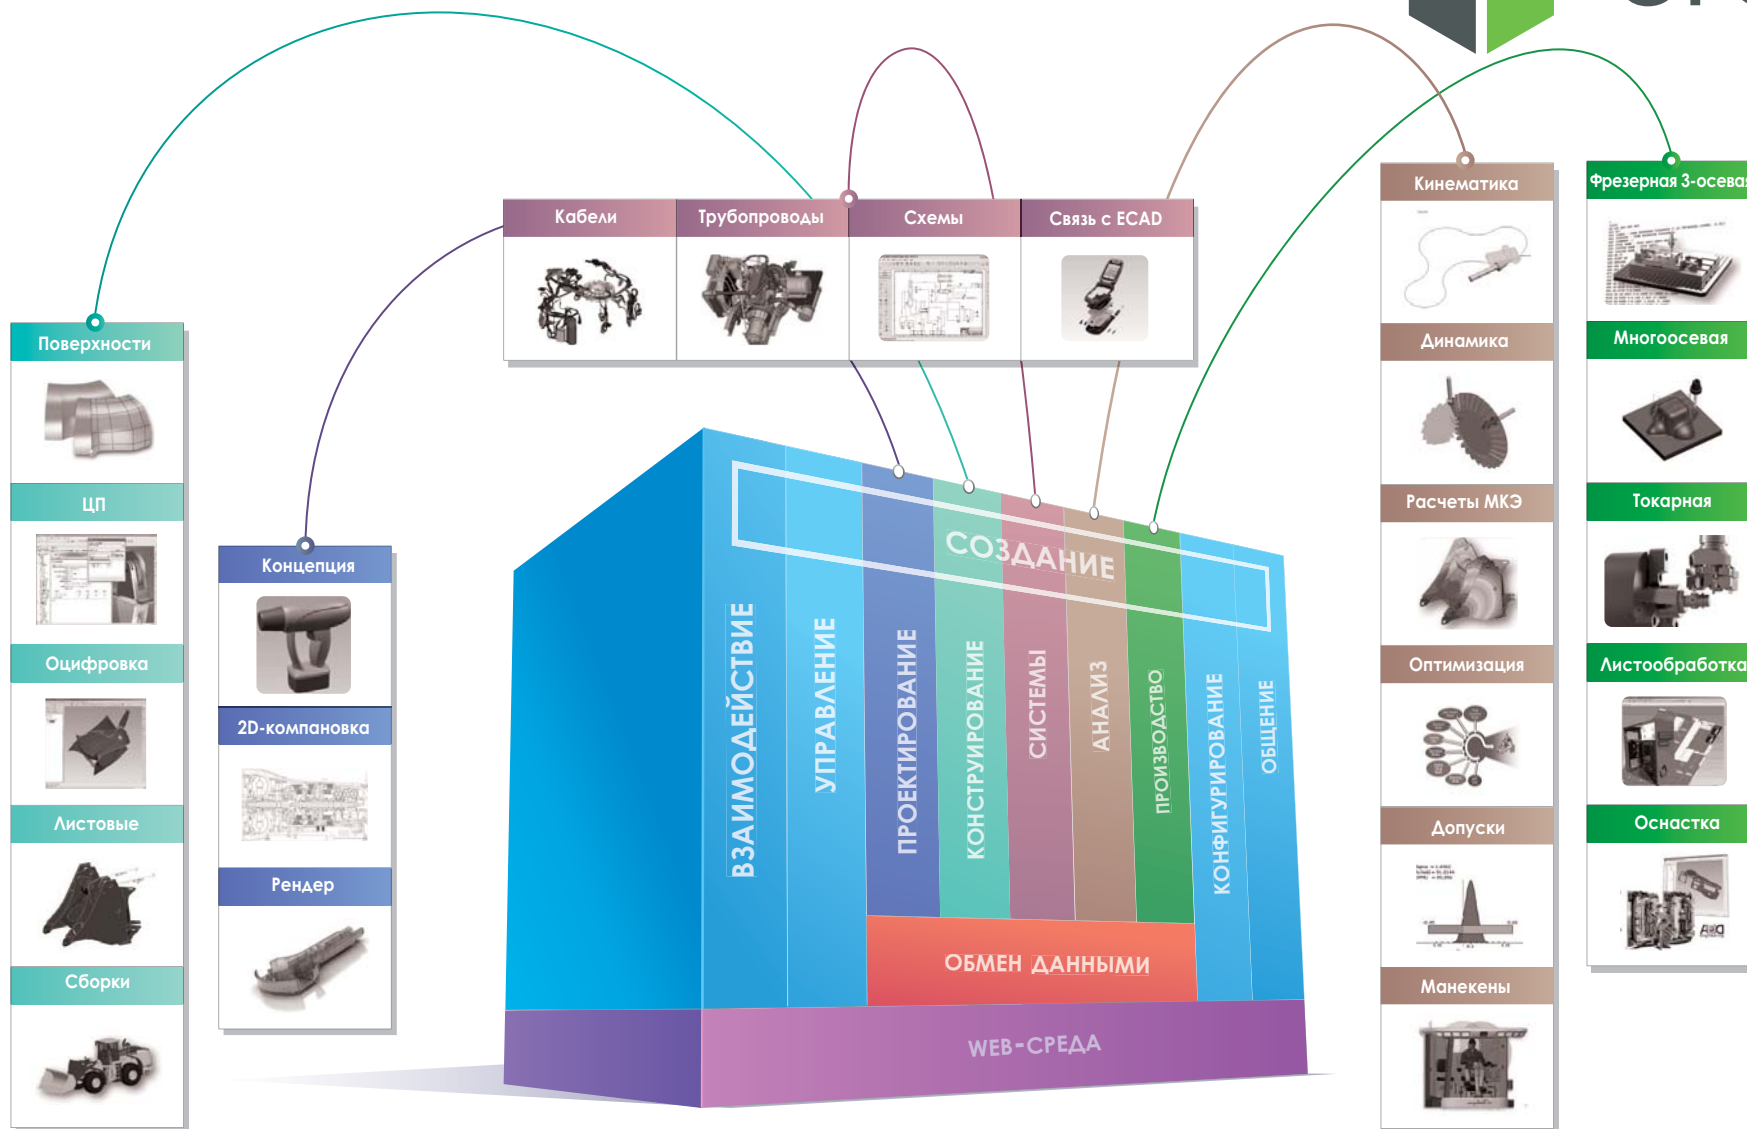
Кабели
Трубопроводы
Схемы
Связь с ECAD

Поверхности
ЦП
Оцифровка
Листовые
Сборки

Концепция
2D-компановка
Рендер

Кинематика
Динамика
Расчеты МКЭ
Оптимизация
Допуски
Манекены

Фрезерная 3-осевая
Многоосевая
Токарная
Листообработка
Оснастка

СОЗДАНИЕ
ВЗАИМОДЕЙСТВИЕ
УПРАВЛЕНИЕ
ПРОЕКТИРОВАНИЕ
КОНСТРУИРОВАНИЕ
СИСТЕМЫ
АНАЛИЗ
ПРОИЗВОДСТВО
КОНФИГУРИРОВАНИЕ
ОБЩЕНИЕ
ОБМЕН ДАННЫМИ
WEB-СРЕДА